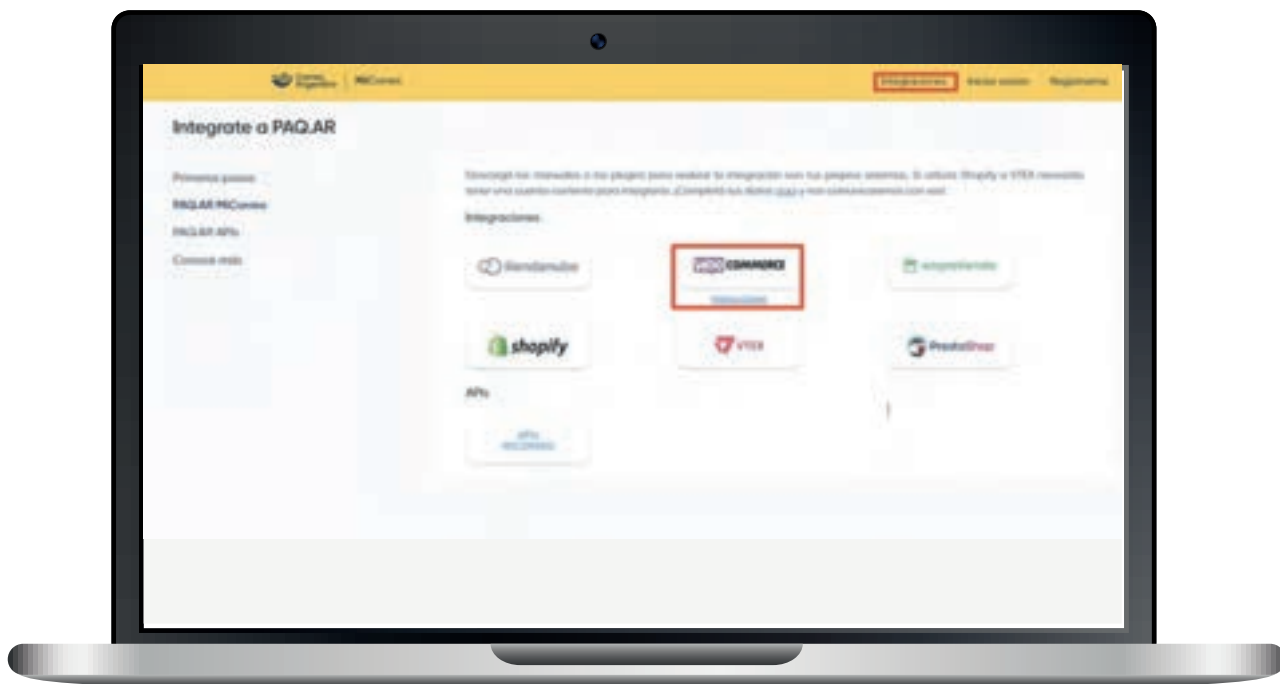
Correo Argentino | MiCorreo

Integraciones Iniciar sesión Registrarme

Integrate a PAQ.AR

Primeros pasos
PAQ.AR MiCorreo
PAQ.AR APIs
Conocé más

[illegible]

Integraciones

tiendanube

WOO COMMERCE

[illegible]

empretienda

shopify

VTEX

PrestaShop

APIs

APIs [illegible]